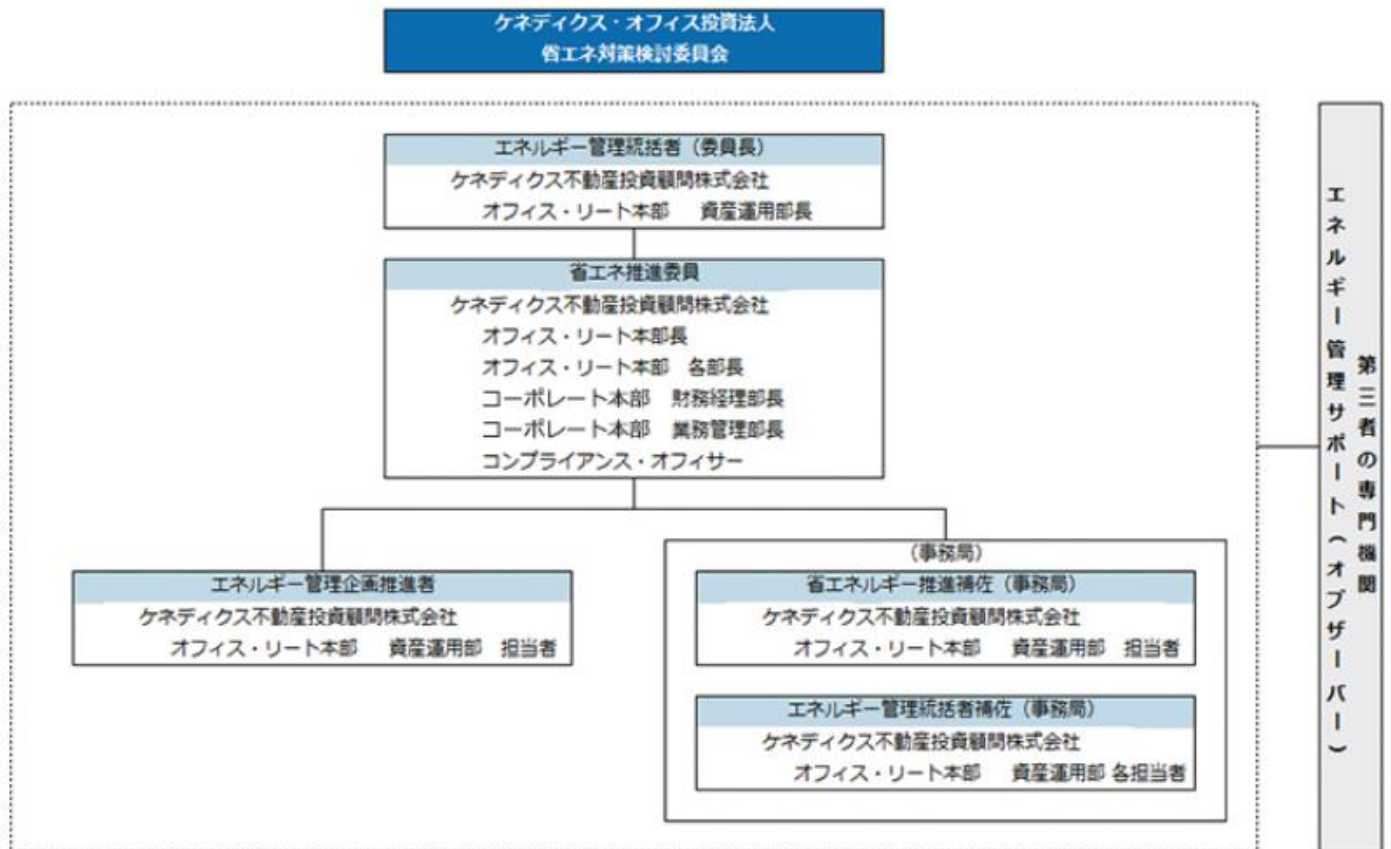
ケネディクス・オフィス投資法人
省エネ対策検討委員会

エネルギー管理統括者（委員長）
ケネディクス不動産投資顧問株式会社
オフィス・リート本部　資産運用部長

省エネ推進委員
ケネディクス不動産投資顧問株式会社
オフィス・リート本部長
オフィス・リート本部　各部長
コーポレート本部　財務経理部長
コーポレート本部　業務管理部長
コンプライアンス・オフィサー

エネルギー管理企画推進者
ケネディクス不動産投資顧問株式会社
オフィス・リート本部　資産運用部　担当者

（事務局）

省エネルギー推進補佐（事務局）
ケネディクス不動産投資顧問株式会社
オフィス・リート本部　資産運用部　担当者

エネルギー管理統括者補佐（事務局）
ケネディクス不動産投資顧問株式会社
オフィス・リート本部　資産運用部 各担当者

エネルギー管理サポート（オブザーバー）
第三者の専門機関